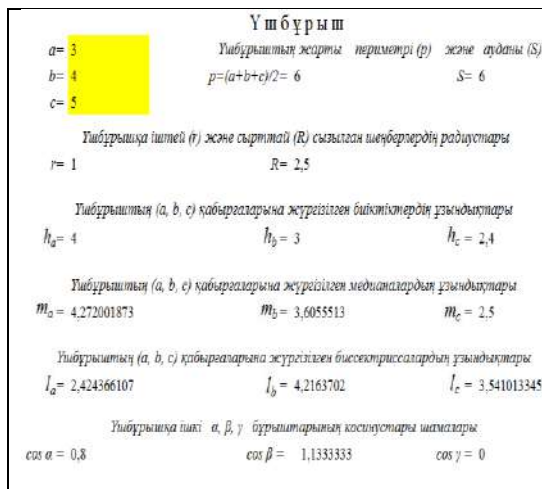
Үшбұрыш

$a=$ 3
$b=$ 4
$c=$ 5

Үшбұрыштың жарты периметрі (p) және ауданы (S)
p=(a+b+c)/2= 6
S= 6

Үшбұрышқа іштей (r) және сырттай (R) сызылған шеңберлердің радиустары
r= 1
R= 2,5

Үшбұрыштың (a, b, c) қабырғаларына жүргізілген биіктіктердің ұзындықтары
$h_a=$ 4
$h_b=$ 3
$h_c=$ 2,4

Үшбұрыштың (a, b, c) қабырғаларына жүргізілген медианалардың ұзындықтары
$m_a=$ 4,272001873
$m_b=$ 3,6055513
$m_c=$ 2.5

Үшбұрыштың (a, b, c) қабырғаларына жүргізілген биссектрисалардың ұзындықтары
$l_a=$ 2,424366107
$l_b=$ 4,2163702
$l_c=$ 3,541013345

Үшбұрышқа ішкі $\alpha$, $\beta$, $\gamma$ бұрыштарының косинустары шамалары
$\cos\alpha=$ 0,8
$\cos\beta=$ 1,1333333
$\cos\gamma=$ 0